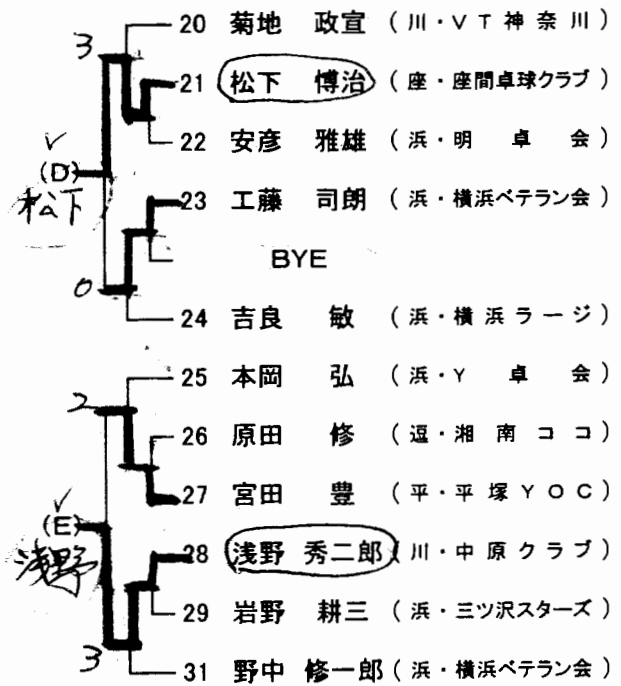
3
20 菊地 政宣 （川・ＶＴ神奈川）
21 松下 博治 （座・座間卓球クラブ）
22 安彦 雅雄 （浜・明 卓 会）
(D)
松下
23 工藤 司朗 （浜・横浜ベテラン会）
BYE
0
24 吉良 敏 （浜・横浜ラージ）
2
25 本岡 弘 （浜・Ｙ 卓 会）
26 原田 修 （逗・湘 南 コ コ）
27 宮田 豊 （平・平 塚 ＹＯＣ）
(E)
浅野
28 浅野 秀二郎 （川・中原クラブ）
29 岩野 耕三 （浜・三ツ沢スターズ）
3
31 野中 修一郎 （浜・横浜ベテラン会）